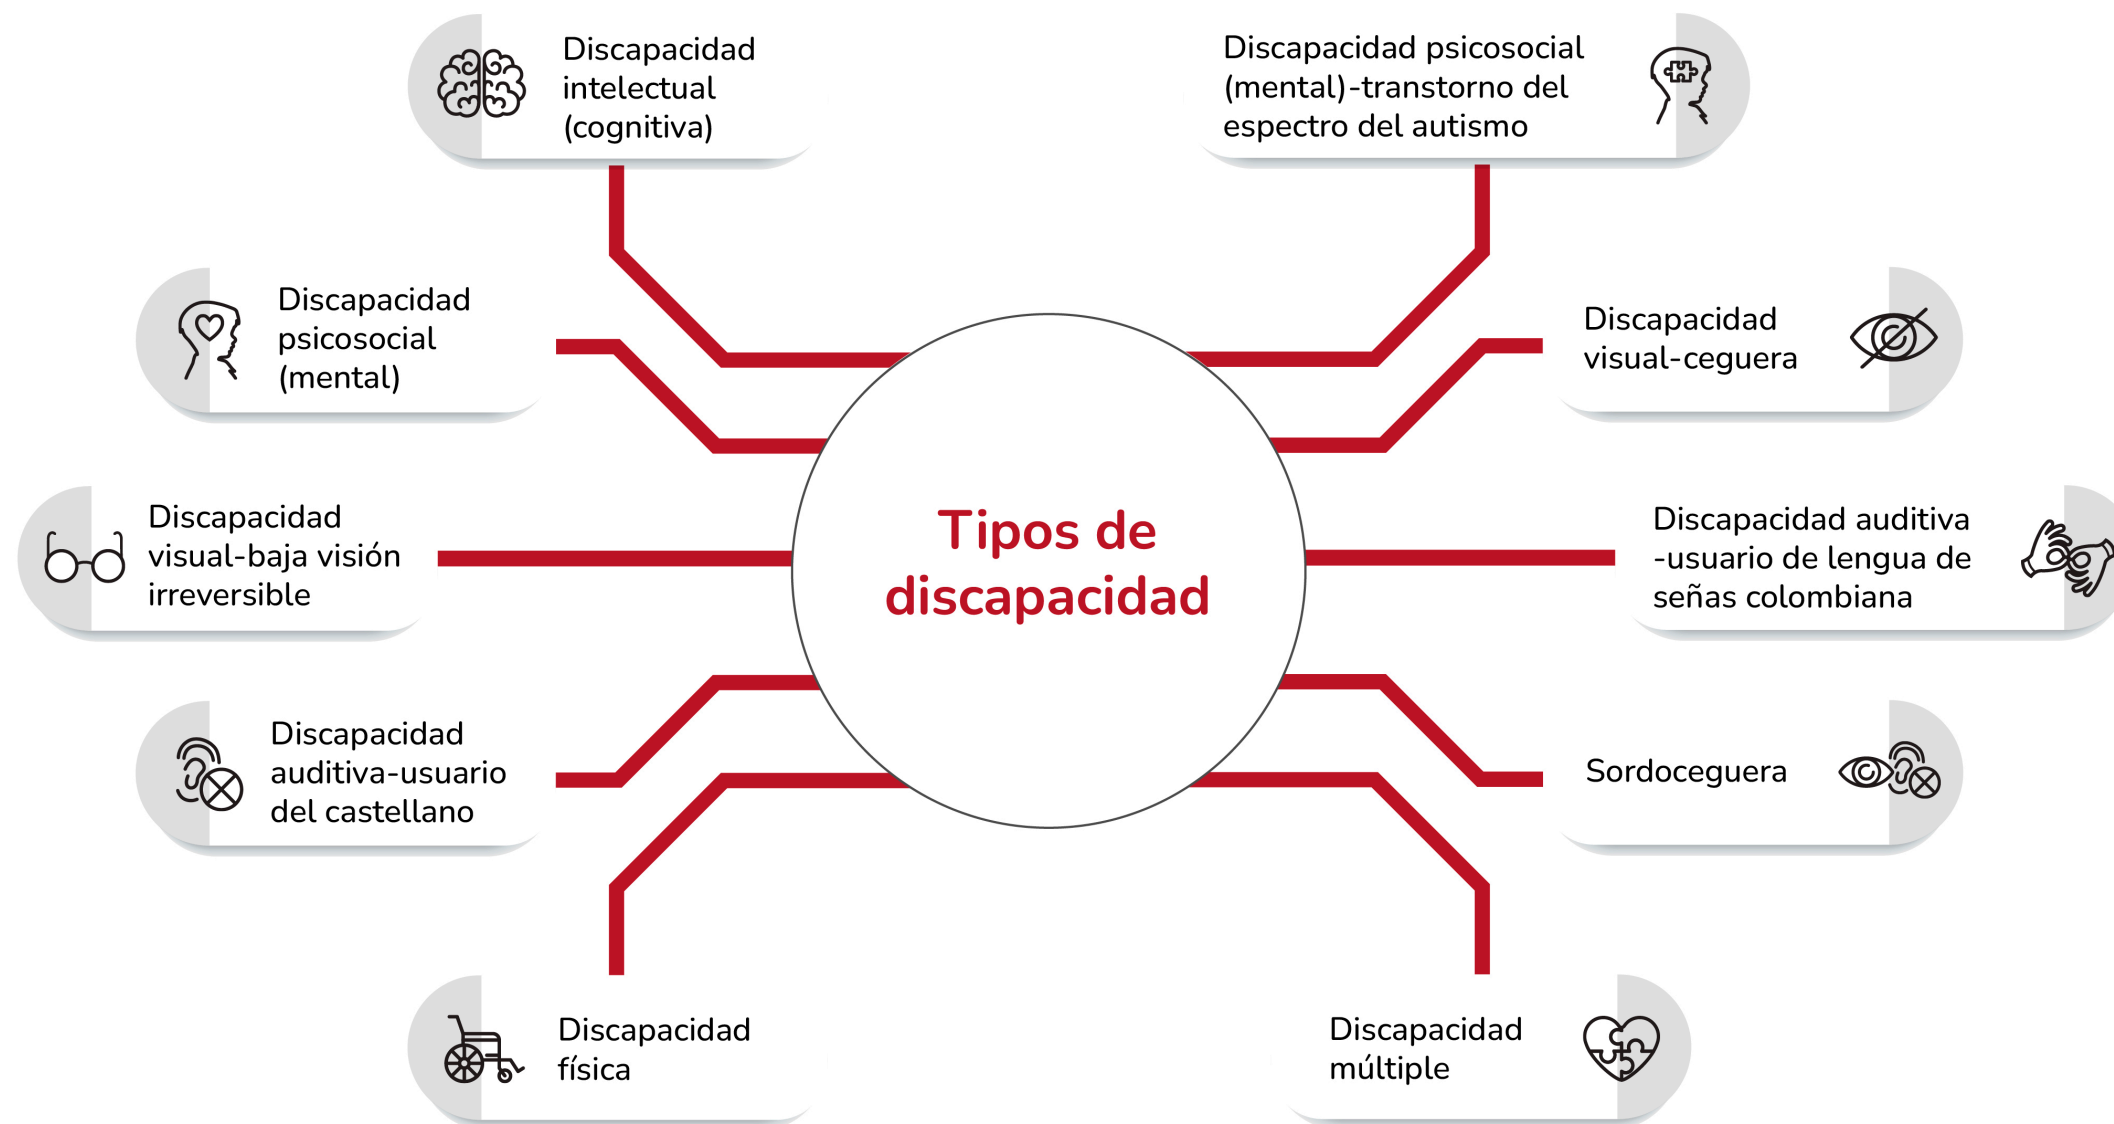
Discapacidad intelectual (cognitiva)

Discapacidad psicosocial (mental)-transtorno del espectro del autismo

Discapacidad psicosocial (mental)

Discapacidad visual-ceguera

Discapacidad visual-baja visión irreversible

Tipos de discapacidad

Discapacidad auditiva -usuario de lengua de señas colombiana

Discapacidad auditiva-usuario del castellano

Sordoceguera

Discapacidad física

Discapacidad múltiple